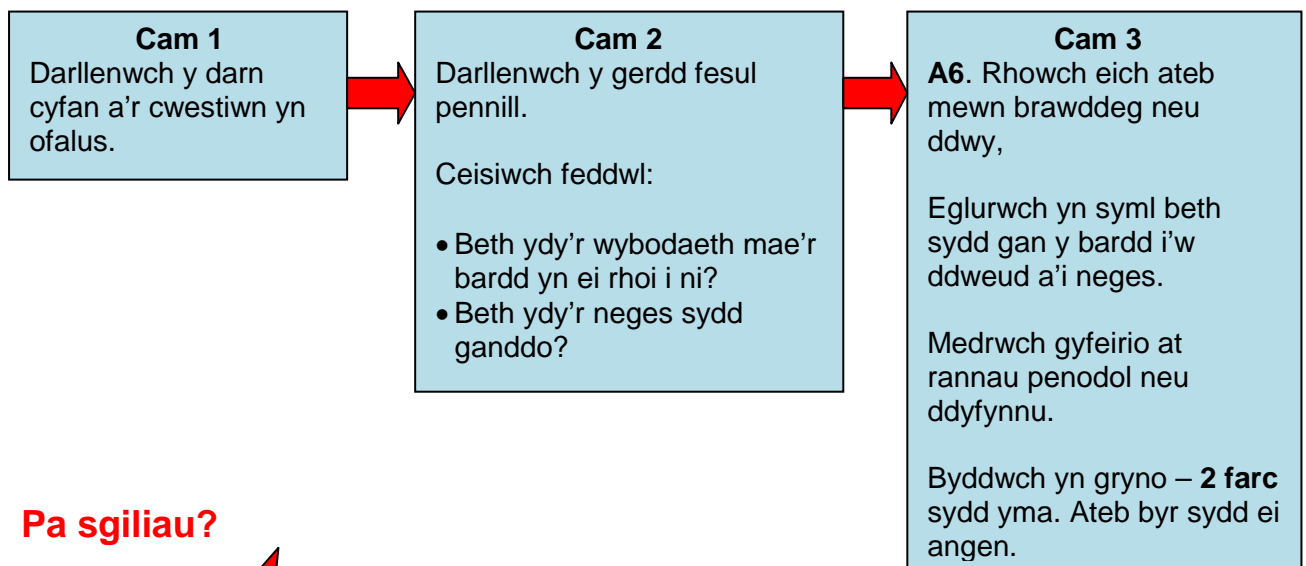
**Cam 1**
Darllenwch y darn cyfan a'r cwestiwn yn ofalus.

**Cam 2**
Darllenwch y gerdd fesul pennill.

Ceisiwch feddwl:

- Beth ydy'r wybodaeth mae'r bardd yn ei rhoi i ni?
- Beth ydy'r neges sydd ganddo?

**Cam 3**
**A6**. Rhowch eich ateb mewn brawddeg neu ddwy,

Eglurwch yn syml beth sydd gan y bardd i'w ddweud a'i neges.

Medrwch gyfeirio at rannau penodol neu ddyfynnu.

Byddwch yn gryno – **2 farc** sydd yma. Ateb byr sydd ei angen.

**Pa sgiliau?**